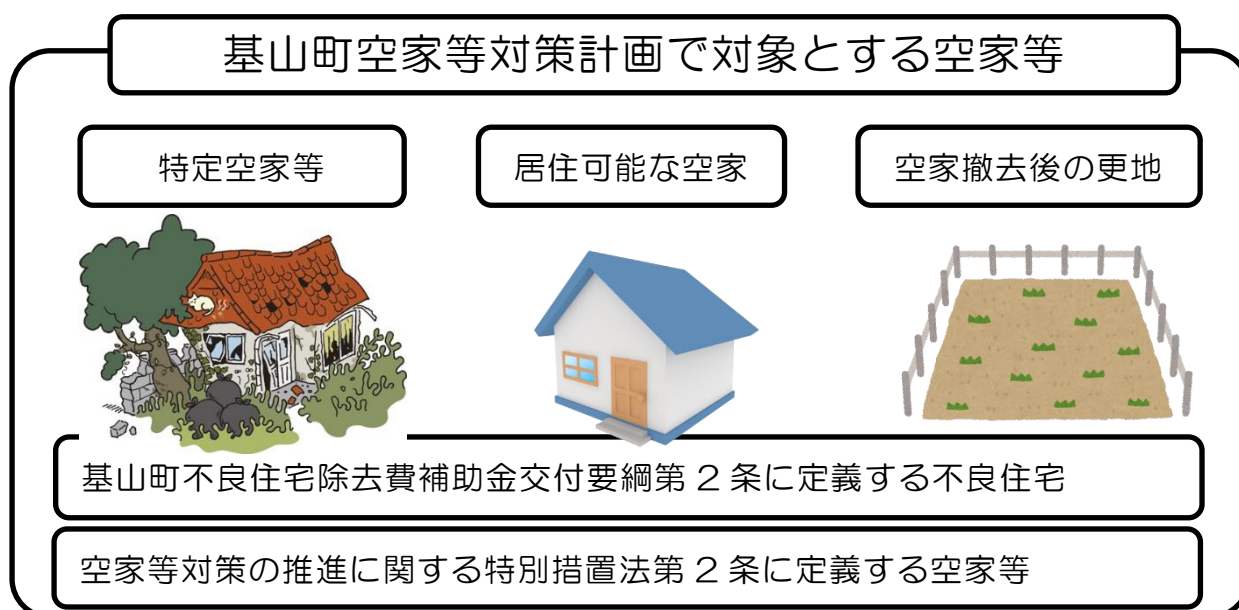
基山町空家等対策計画で対象とする空家等

特定空家等

居住可能な空家

空家撤去後の更地

基山町不良住宅除去費補助金交付要綱第２条に定義する不良住宅

空家等対策の推進に関する特別措置法第２条に定義する空家等